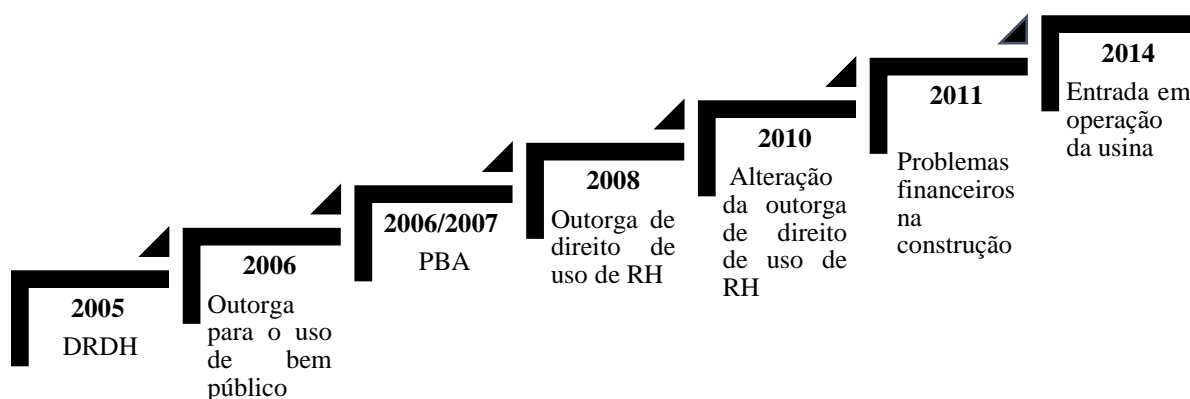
2005
DRDH

2006
Outorga para o uso de bem público

2006/2007
PBA

2008
Outorga de direito de uso de RH

2010
Alteração da outorga de direito de uso de RH

2011
Problemas financeiros na construção

2014
Entrada em operação da usina